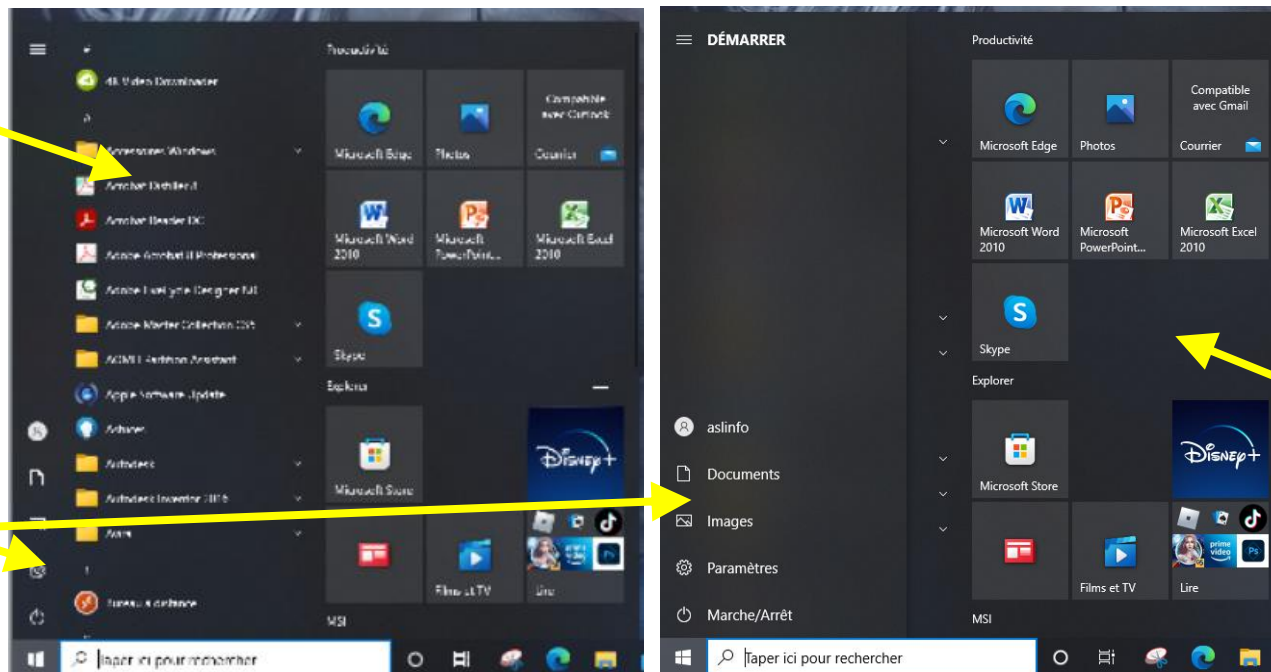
#
4K Video Downloader
A
Accessoires Windows
Acrobat Distiller X
Acrobat Reader DC
Adobe Acrobat X Professional
Adobe LiveCycle Designer ES
Adobe Master Collection CS5
AOMEI Partition Assistant
Apple Software Update
Ashampoo
Autodesk
Autodesk Inventor 2016
Avira
B
Bureau à distance

Productivité
Microsoft Edge
Photos
Compatible avec Outlook
Courrier
Microsoft Word 2010
Microsoft PowerPoint...
Microsoft Excel 2010
Skype
Explorer
Microsoft Store
Films et TV
Lire
MSI

Taper ici pour rechercher

DÉMARRER
Productivité
Microsoft Edge
Photos
Compatible avec Gmail
Courrier
Microsoft Word 2010
Microsoft PowerPoint...
Microsoft Excel 2010
Skype
Explorer
Microsoft Store
Films et TV
Lire
MSI
aslinfo
Documents
Images
Paramètres
Marche/Arrêt
Taper ici pour rechercher